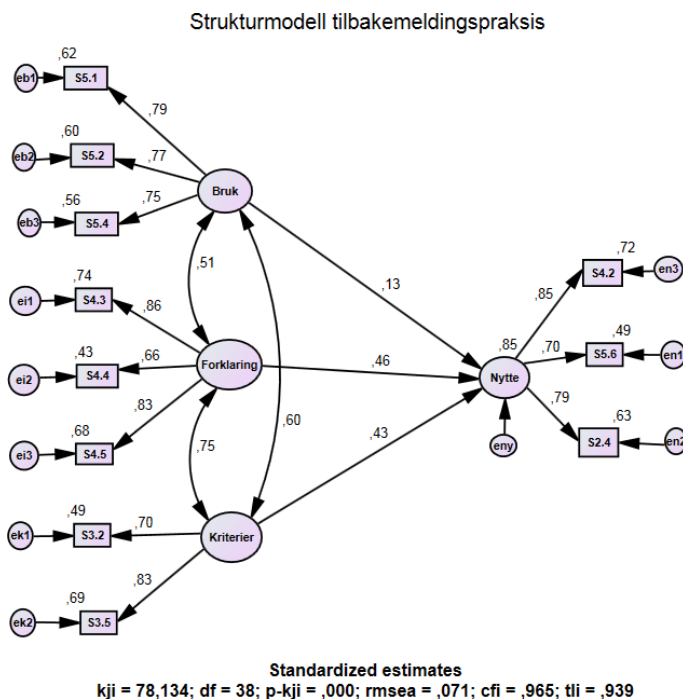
Strukturmodell tilbakemeldingspraksis

,62
eb1
S5.1
,79
,60
eb2
S5.2
,77
,56
eb3
S5.4
,75
Bruk
,51
,74
ei1
S4.3
,86
,43
ei2
S4.4
,66
Forklaring
,83
,68
ei3
S4.5
,75
,60
,49
ek1
S3.2
,70
Kriterier
,83
,69
ek2
S3.5
,13
,46
,43
,85
Nytte
eny
,85
,72
S4.2
en3
,70
,49
S5.6
en1
,79
,63
S2.4
en2

Standardized estimates
kji = 78,134; df = 38; p-kji = ,000; rmsea = ,071; cfi = ,965; tli = ,939